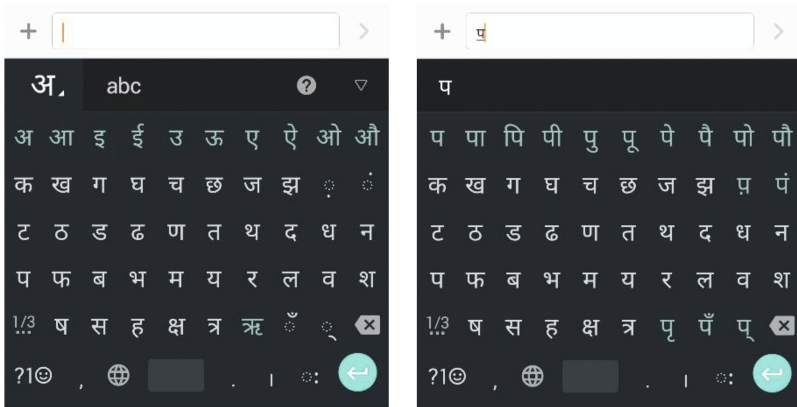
+ |
>
अ abc ? ▽
अ आ इ ई उ ऊ ए ऐ ओ औ
क ख ग घ च छ ज झ ़ ं
ट ठ ड ढ ण त थ द ध न
प फ ब भ म य र ल व श
1/3 ष स ह क्ष त्र ऋ ँ ् ⌫
?1☺ , . । ः ↵

+ प
>
प
प पा पि पी पु पू पे पै पो पौ
क ख ग घ च छ ज झ प़ पं
ट ठ ड ढ ण त थ द ध न
प फ ब भ म य र ल व श
1/3 ष स ह क्ष त्र पृ पँ प् ⌫
?1☺ , . । ः ↵